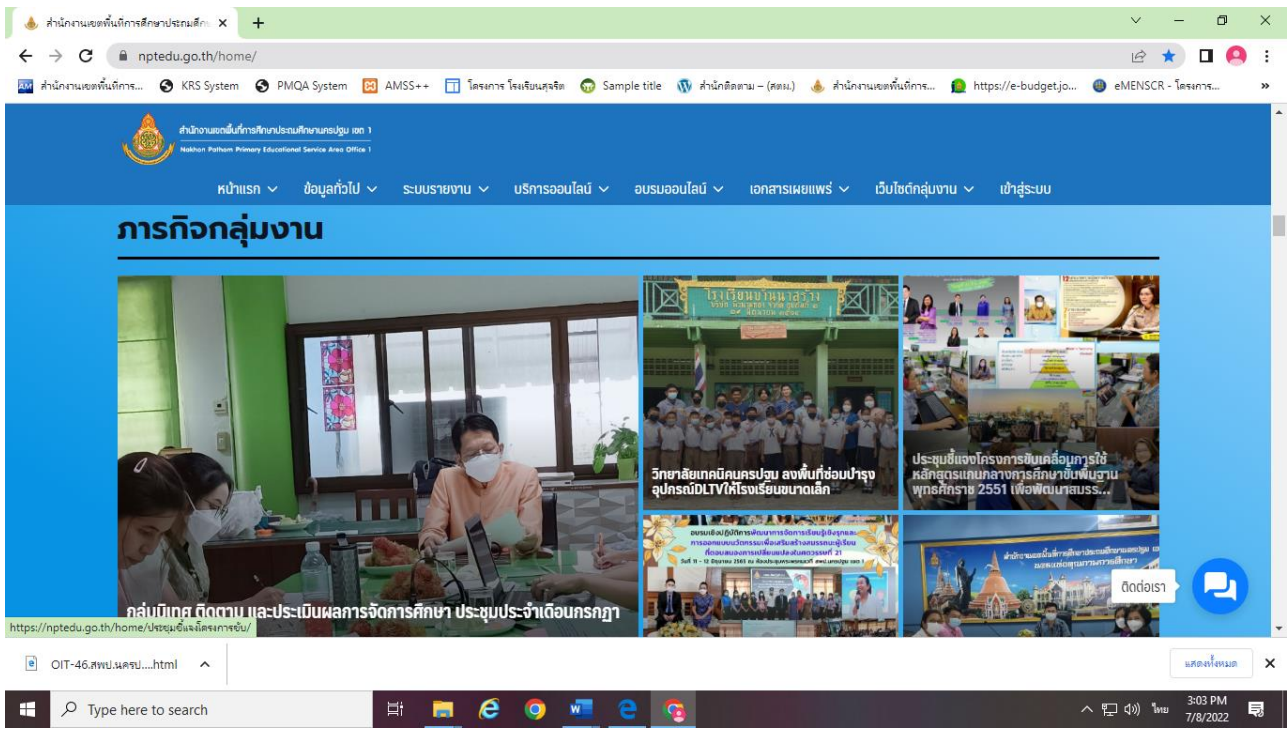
สำนักงานเขตพื้นที่การศึกษาประถมศึกษ ×
+
nptedu.go.th/home/
สำนักงานเขตพื้นที่การ... KRS System PMQA System AMSS++ โครงการ โรงเรียนสุจริต Sample title สำนักติดตาม – (สตน.) สำนักงานเขตพื้นที่การ... https://e-budget.jo... eMENSCR - โครงการ...

สำนักงานเขตพื้นที่การศึกษาประถมศึกษานครปฐม เขต 1
Nakhon Pathom Primary Educational Service Area Office 1

หน้าแรก ข้อมูลทั่วไป ระบบรายงาน บริการออนไลน์ อบรมออนไลน์ เอกสารเผยแพร่ เว็บไซต์กลุ่มงาน เข้าสู่ระบบ

ภารกิจกลุ่มงาน

กลุ่มนิเทศ ติดตาม และประเมินผลการจัดการศึกษา ประชุมประจำเดือนกรกฎา

วิทยาลัยเทคนิคนครปฐม ลงพื้นที่ซ่อมบำรุงอุปกรณ์DLTVให้โรงเรียนขนาดเล็ก

ประชุมชี้แจงโครงการขับเคลื่อนการใช้หลักสูตรแกนกลางการศึกษาขั้นพื้นฐาน พุทธศักราช 2551 เพื่อพัฒนาสมรร...

ติดต่อเรา

https://nptedu.go.th/home/ประชุมชี้แจงโครงการขับ/

OIT-46.สพป.นครป....html
แสดงทั้งหมด
Type here to search
ไทย 3:03 PM 7/8/2022